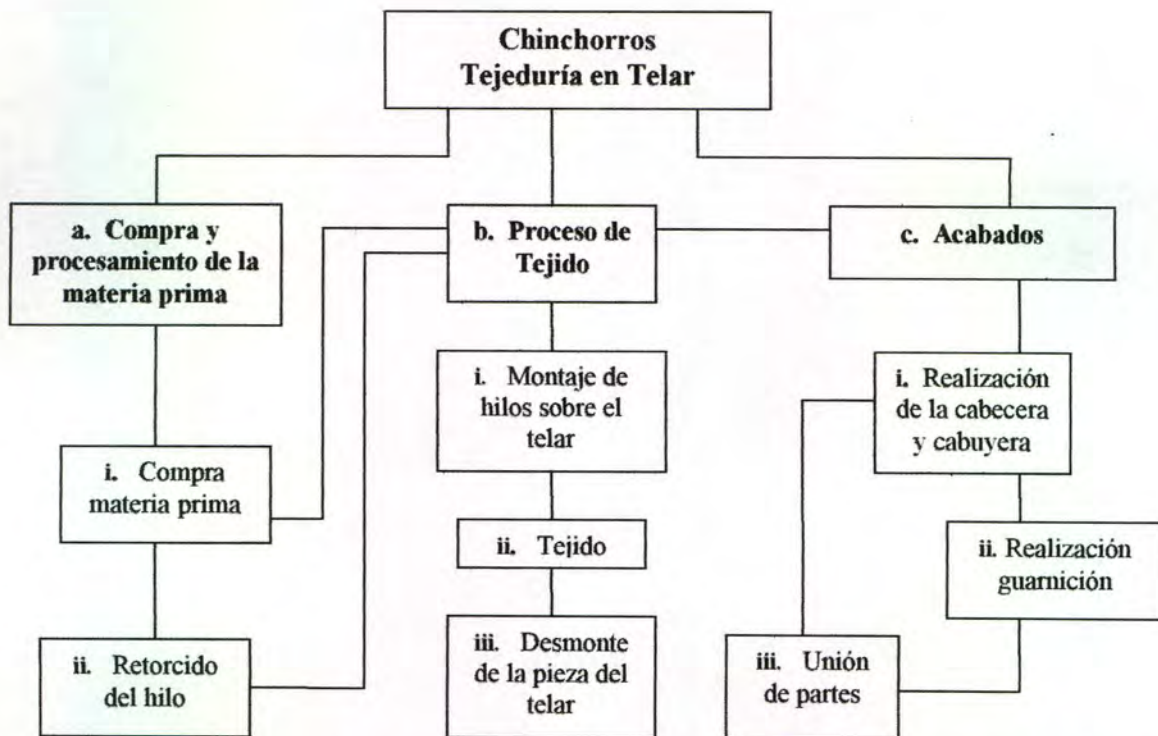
Chinchorros
Tejeduría en Telar

a. Compra y procesamiento de la materia prima

i. Compra materia prima

ii. Retorcido del hilo

b. Proceso de Tejido

i. Montaje de hilos sobre el telar

ii. Tejido

iii. Desmonte de la pieza del telar

c. Acabados

i. Realización de la cabecera y cabuyera

ii. Realización guarnición

iii. Unión de partes